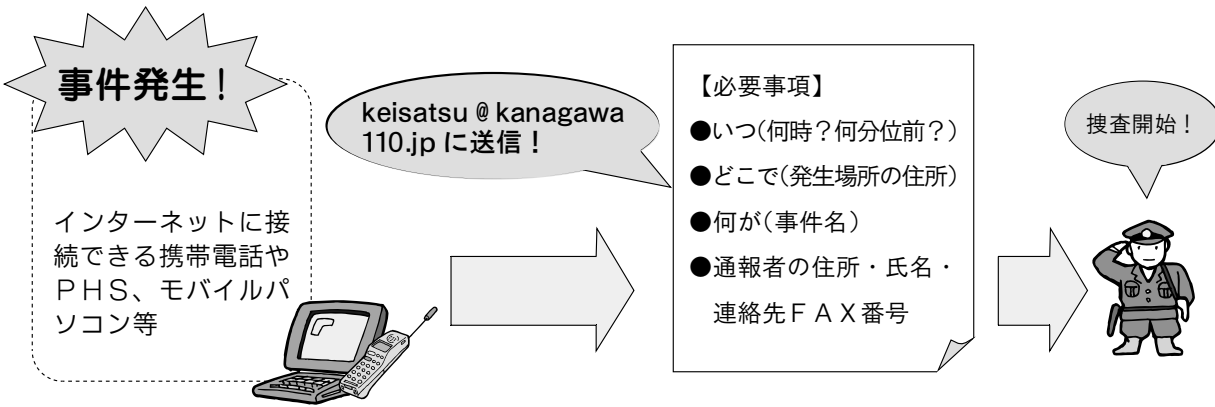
事件発生！

インターネットに接続できる携帯電話やＰＨＳ、モバイルパソコン等

keisatsu＠kanagawa110.jp に送信！

【必要事項】

●いつ(何時？何分位前？)

●どこで(発生場所の住所)

●何が(事件名)

●通報者の住所・氏名・連絡先ＦＡＸ番号

捜査開始！